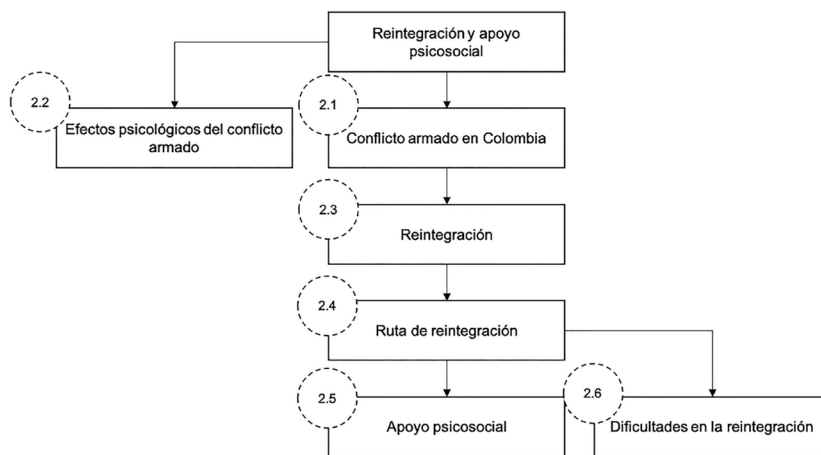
Reintegración y apoyo psicosocial

2.2
Efectos psicológicos del conflicto armado

2.1
Conflicto armado en Colombia

2.3
Reintegración

2.4
Ruta de reintegración

2.5
Apoyo psicosocial

2.6
Dificultades en la reintegración